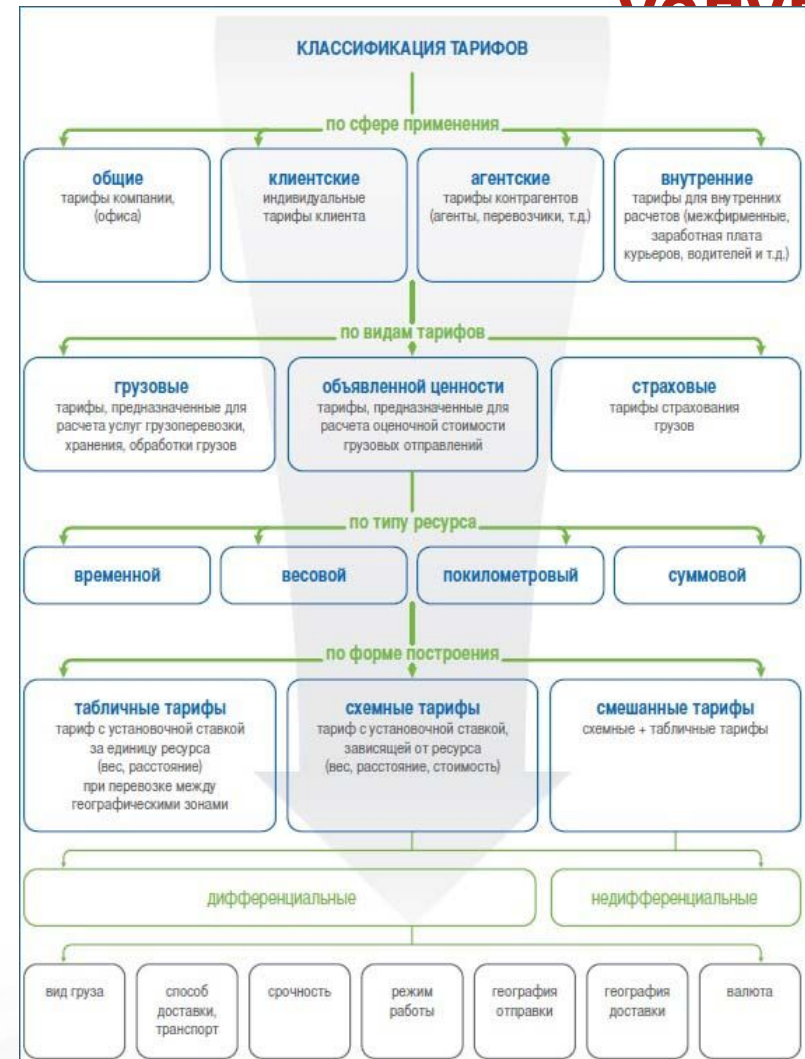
КЛАССИФИКАЦИЯ ТАРИФОВ

по сфере применения

общие
тарифы компании, (офиса)

клиентские
индивидуальные тарифы клиента

агентские
тарифы контрагентов (агенты, перевозчики, т.д.)

внутренние
тарифы для внутренних расчетов (межфирменные, заработная плата курьеров, водителей и т.д.)

по видам тарифов

грузовые
тарифы, предназначенные для расчета услуг грузоперевозки, хранения, обработки грузов

объявленной ценности
тарифы, предназначенные для расчета оценочной стоимости грузовых отправлений

страховые
тарифы страхования грузов

по типу ресурса

временной

весовой

покилометровый

суммовой

по форме построения

табличные тарифы
тариф с установочной ставкой за единицу ресурса (вес, расстояние) при перевозке между географическими зонами

схемные тарифы
тариф с установочной ставкой, зависящей от ресурса (вес, расстояние, стоимость)

смешанные тарифы
схемные + табличные тарифы

дифференциальные

недифференциальные

вид груза

способ доставки, транспорт

срочность

режим работы

география отправки

география доставки

валюта